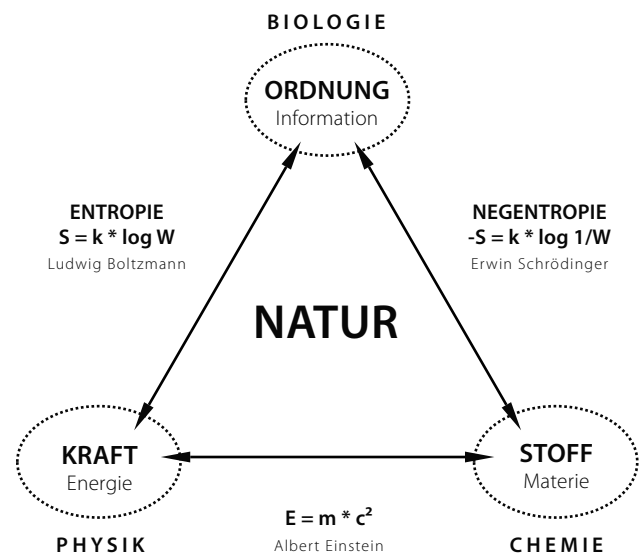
BIOLOGIE

ORDNUNG
Information

ENTROPIE
$S = k * \log W$
Ludwig Boltzmann

NEGENTROPIE
$-S = k * \log 1/W$
Erwin Schrödinger

NATUR

KRAFT
Energie

STOFF
Materie

$E = m * c^2$
Albert Einstein

PHYSIK

CHEMIE